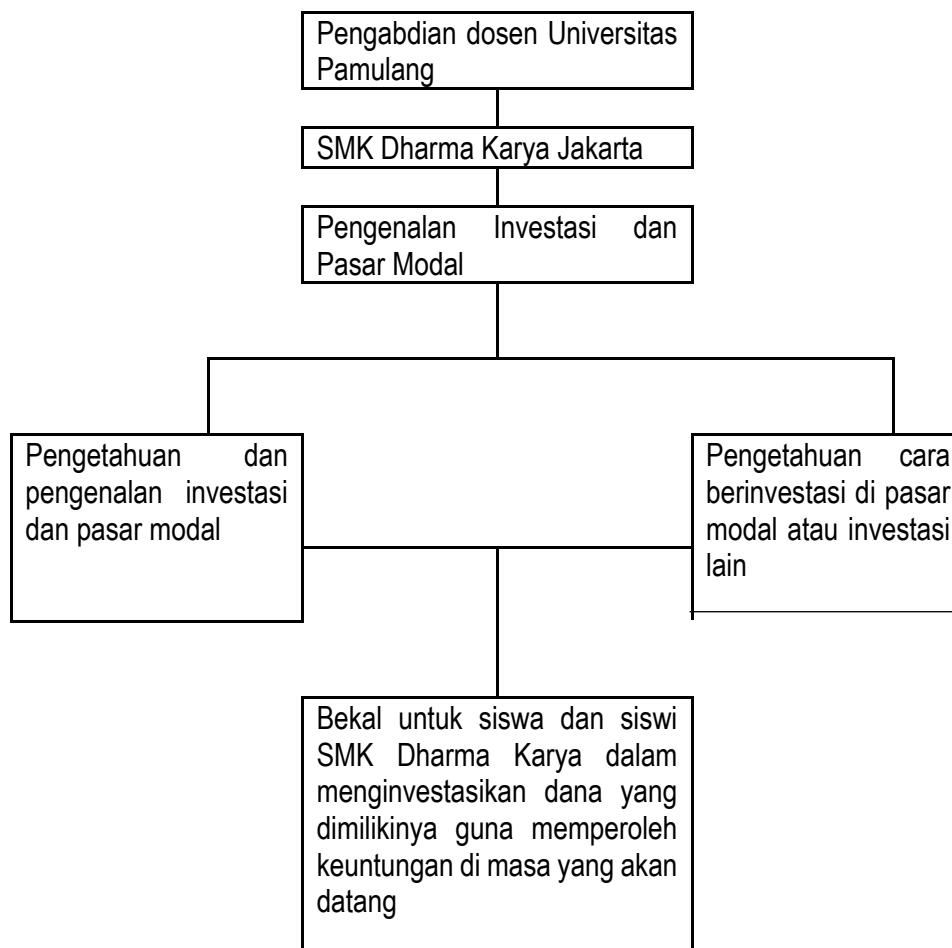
Pengabdian dosen Universitas Pamulang

SMK Dharma Karya Jakarta

Pengenalan Investasi dan Pasar Modal

Pengetahuan dan pengenalan investasi dan pasar modal

Pengetahuan cara berinvestasi di pasar modal atau investasi lain

Bekal untuk siswa dan siswi SMK Dharma Karya dalam menginvestasikan dana yang dimilikinya guna memperoleh keuntungan di masa yang akan datang